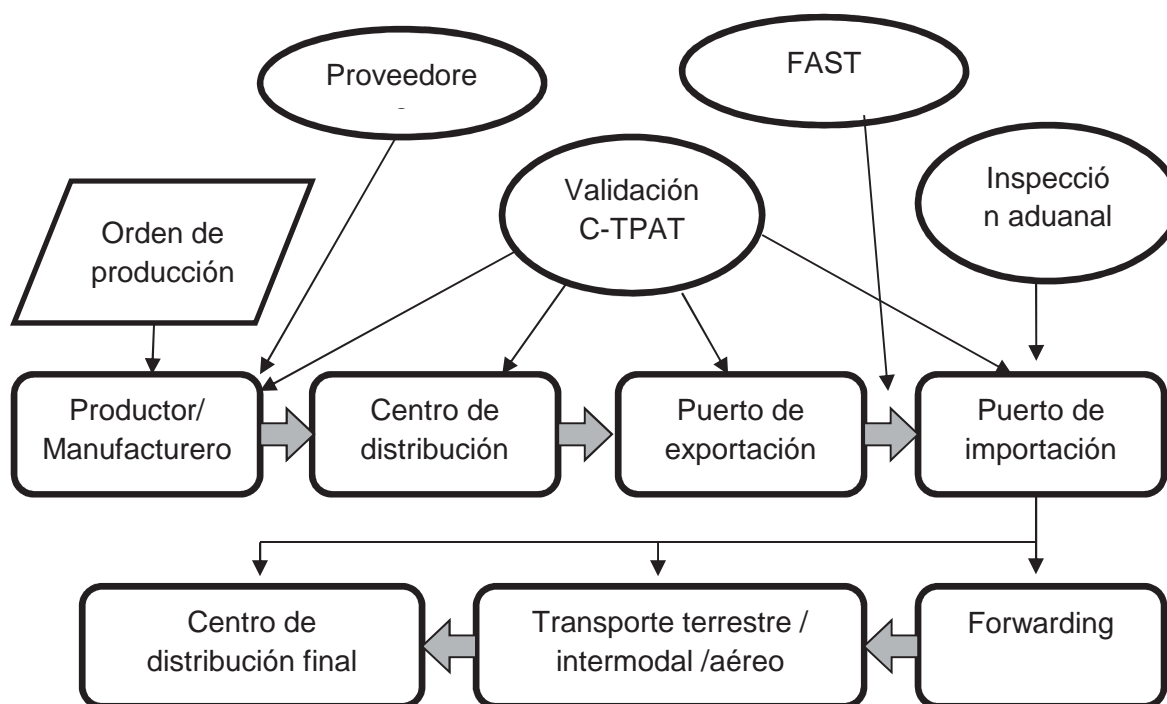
Proveedore
-

FAST

Validación C-TPAT

Inspecció n aduanal

Orden de producción

Productor/ Manufacturero

Centro de distribución

Puerto de exportación

Puerto de importación

Centro de distribución final

Transporte terrestre / intermodal /aéreo

Forwarding